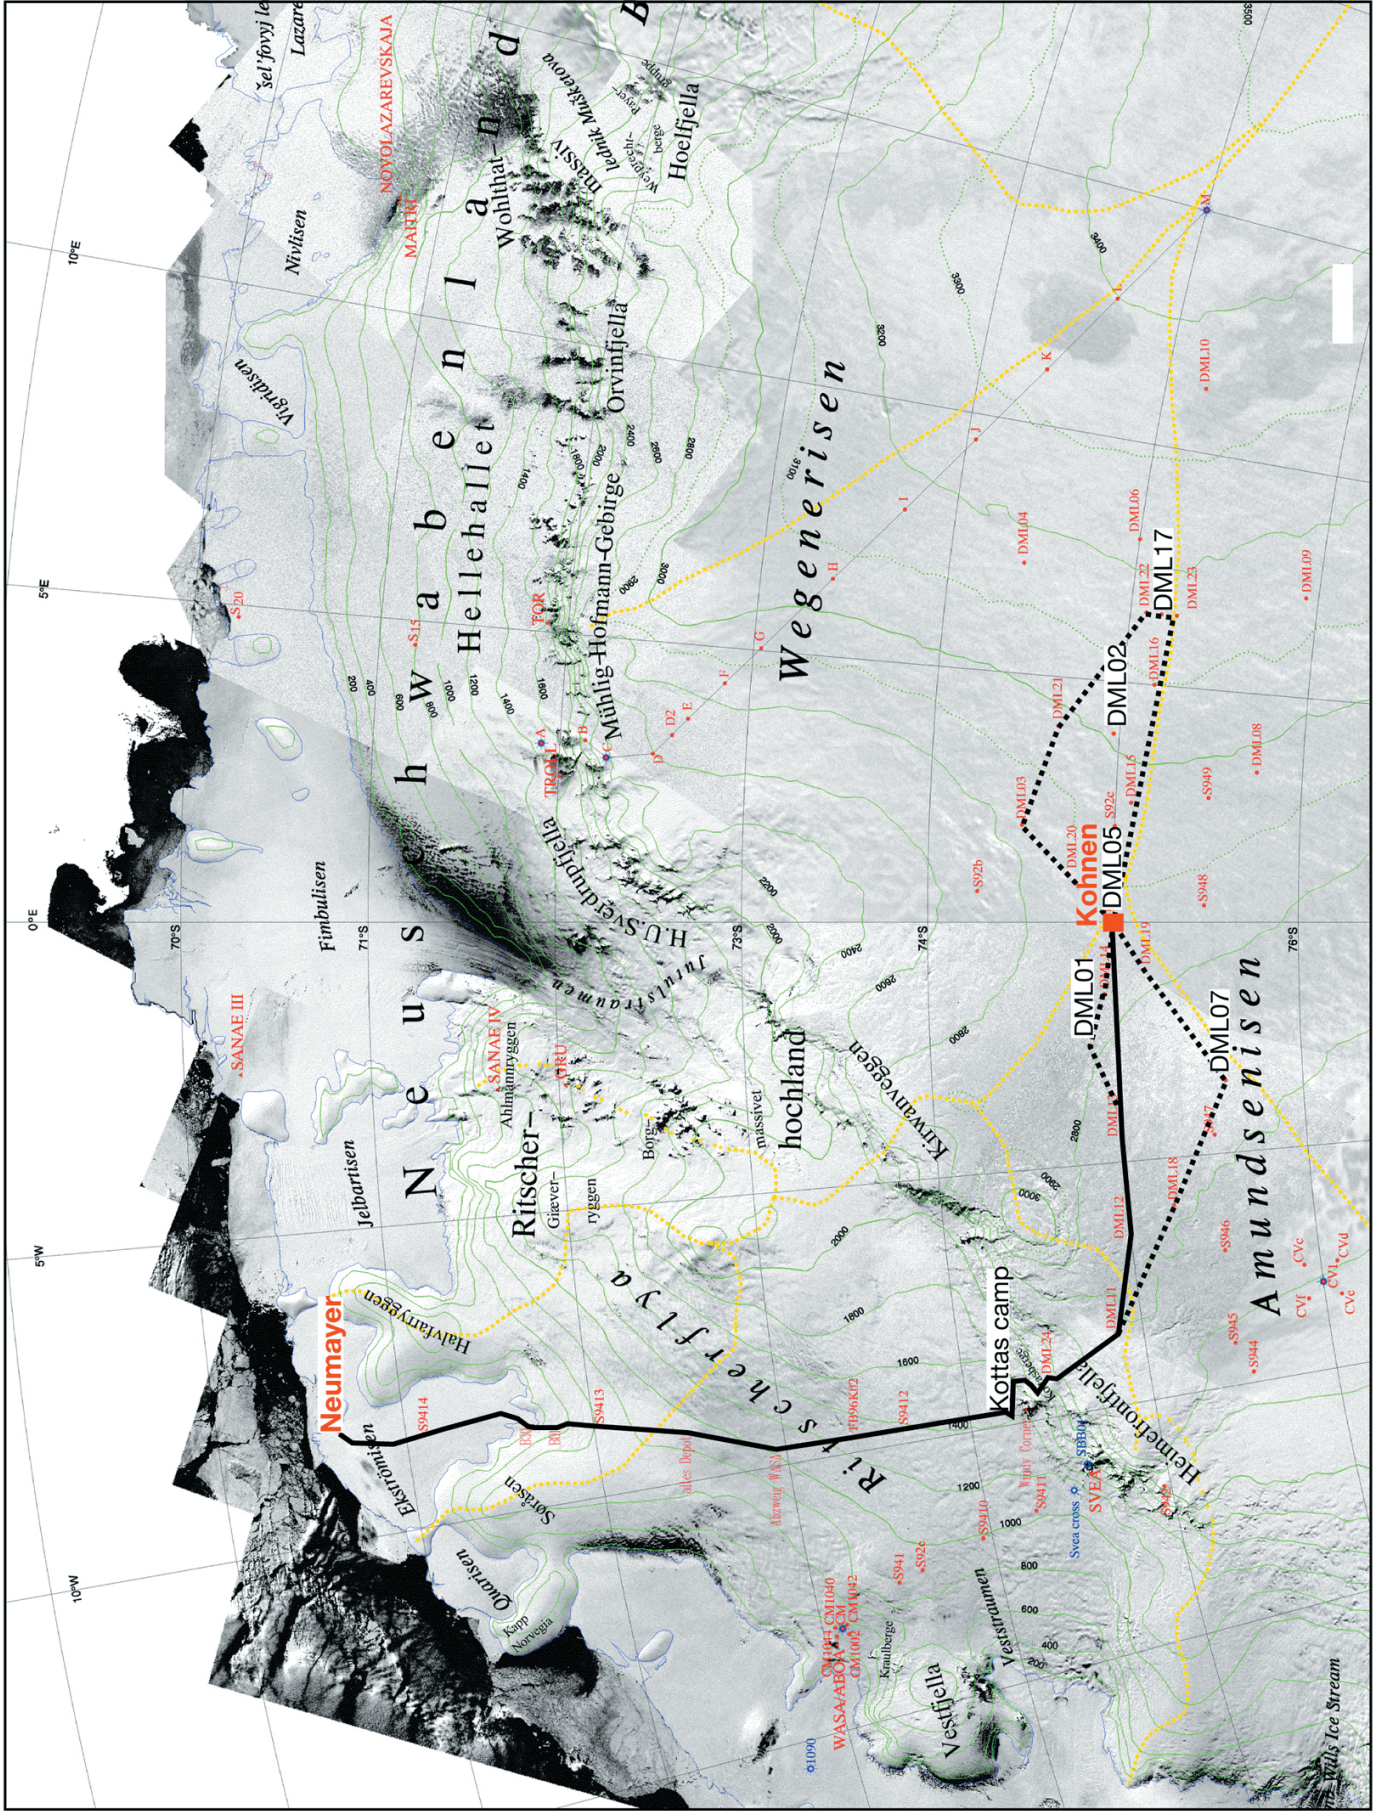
Neumayer
Kohnen
DML01
DML02
DML05
DML07
DML17
Kottas camp
N e u s c h w a b e n l a n d
Wegenerisen
Amundsenisen
R i t s c h e r f l y a
Ritscher–hochland
Hellehallet
Mühlig-Hofmann-Gebirge
H.U.Sverdrupfjella
Jutulstraumen
Wohlthat-massiv
Orvinfjella
Hoelfjella
Heimefrontfjella
Kirwanveggen
Borg-massivet
Giæver-ryggen
Ahlmannryggen
Halvfarryggen
Ekströmisen
Jelbartisen
Fimbulisen
Vigridisen
Nivlisen
Lazarevisen
Sel'fovyj lednik
Quarisen
Soråsen
Kapp Norvegia
Vestfjella
Veststraumen
Kraulberge
SANAE III
SANAE IV
TROLL
TOR
MAITRI
NOVOLAZAREVSKAJA
SVEA
Svea cross
WASA/ABOA
Recovery Ice Stream
10°W
5°W
0°E
5°E
10°E
70°S
71°S
73°S
74°S
76°S
DML03
DML04
DML06
DML09
DML10
DML11
DML12
DML13
DML15
DML16
DML18
DML19
DML20
DML21
DML22
DML23
DML08
S9414
S9413
S9412
S9411
S9410
S941
S92a
S92b
S92c
S944
S945
S946
S947
S948
S949
S15
S20
CVa
CVb
CVc
CVd
CVe
A
B
C
D
D2
E
F
G
H
I
J
K
L
M
200
400
600
800
1000
1200
1400
1600
1800
2000
2200
2400
2600
2800
3000
3100
3200
3300
3400
3500